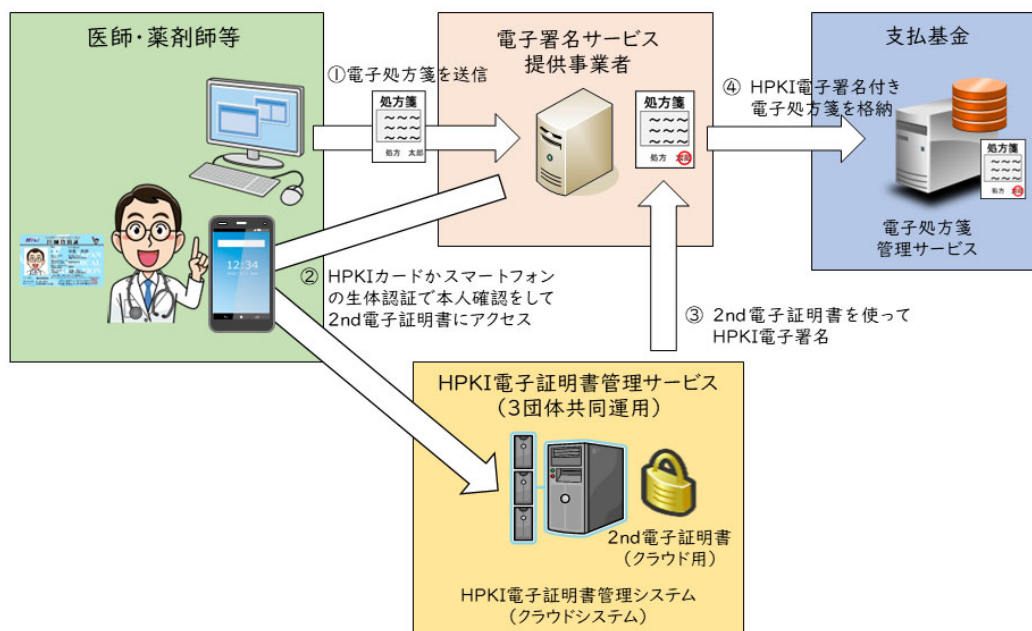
医師・薬剤師等

①電子処方箋を送信

処方箋
~~~
~~~
~~~
処方 太郎

電子署名サービス
提供事業者

処方箋
~~~
~~~
~~~
処方

④ HPKI電子署名付き
電子処方箋を格納

支払基金

処方箋
~~~
~~~
~~~
処方

電子処方箋
管理サービス

12:34

② HPKIカードかスマートフォン
の生体認証で本人確認をして
2nd電子証明書にアクセス

③ 2nd電子証明書を使って
HPKI電子署名

HPKI電子証明書管理サービス
（3団体共同運用）

2nd電子証明書
（クラウド用）

HPKI電子証明書管理システム
（クラウドシステム）